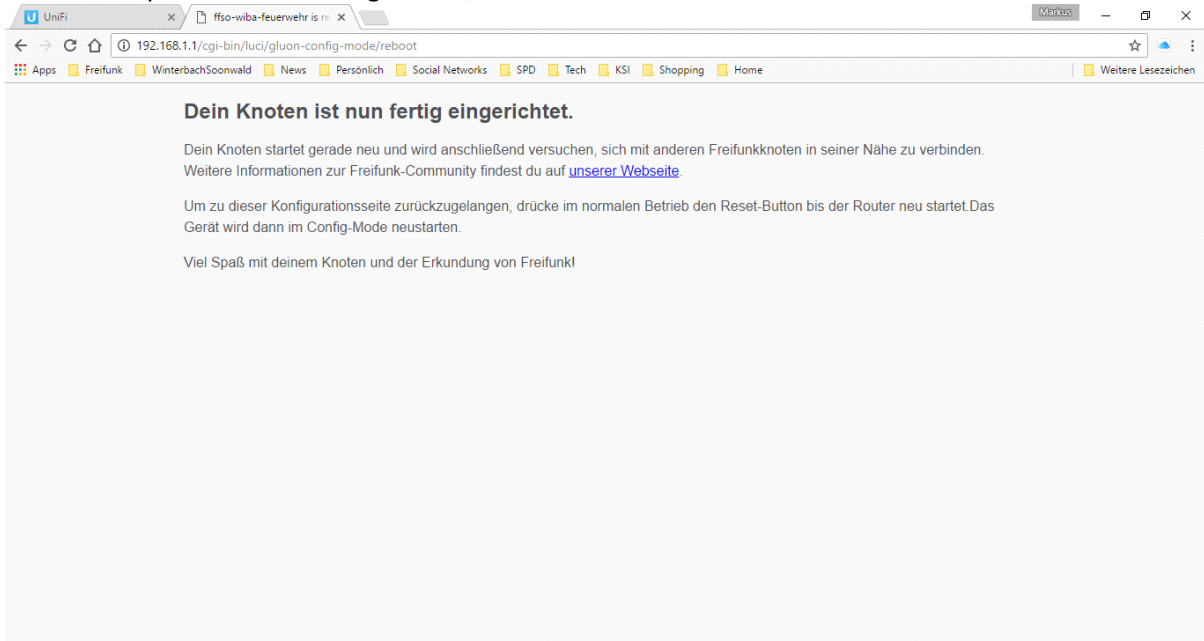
UniFi
ffso-wiba-feuerwehr is re
Markus
192.168.1.1/cgi-bin/luci/gluon-config-mode/reboot
Apps Freifunk WinterbachSoonwald News Persönlich Social Networks SPD Tech KSI Shopping Home Weitere Lesezeichen

Dein Knoten ist nun fertig eingerichtet.

Dein Knoten startet gerade neu und wird anschließend versuchen, sich mit anderen Freifunkknoten in seiner Nähe zu verbinden. Weitere Informationen zur Freifunk-Community findest du auf unserer Webseite.

Um zu dieser Konfigurationsseite zurückzugelangen, drücke im normalen Betrieb den Reset-Button bis der Router neu startet.Das Gerät wird dann im Config-Mode neustarten.

Viel Spaß mit deinem Knoten und der Erkundung von Freifunk!